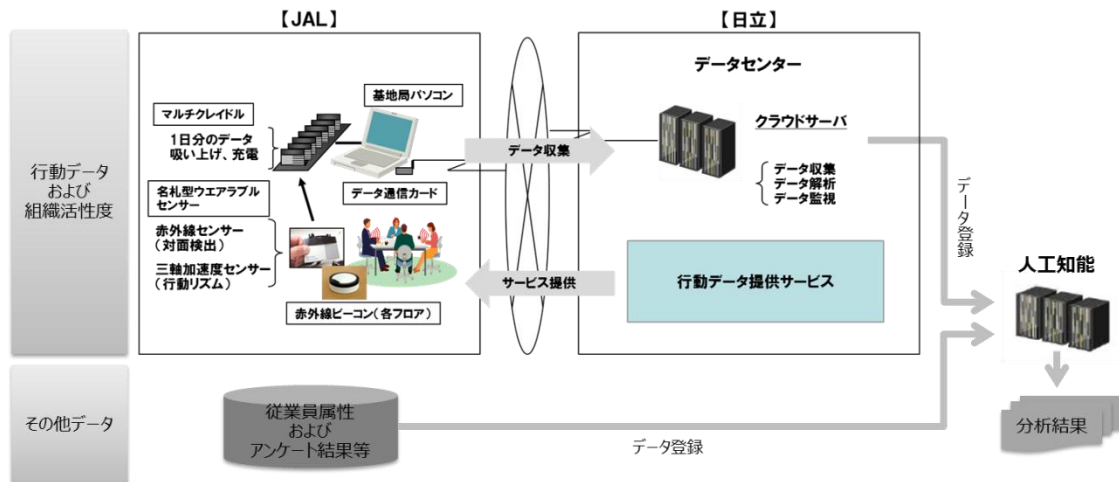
行動データ
および
組織活性度

その他データ

【JAL】

マルチクレイドル

1日分のデータ
吸い上げ、充電

基地局パソコン

データ通信カード

名札型ウエアラブル
センサー

赤外線センサー
（対面検出）

三軸加速度センサー
（行動リズム）

赤外線ビーコン（各フロア）

データ収集

サービス提供

【日立】

データセンター

クラウドサーバ

データ収集
データ解析
データ監視

行動データ提供サービス

データ登録

人工知能

分析結果

従業員属性
および
アンケート結果等

データ登録